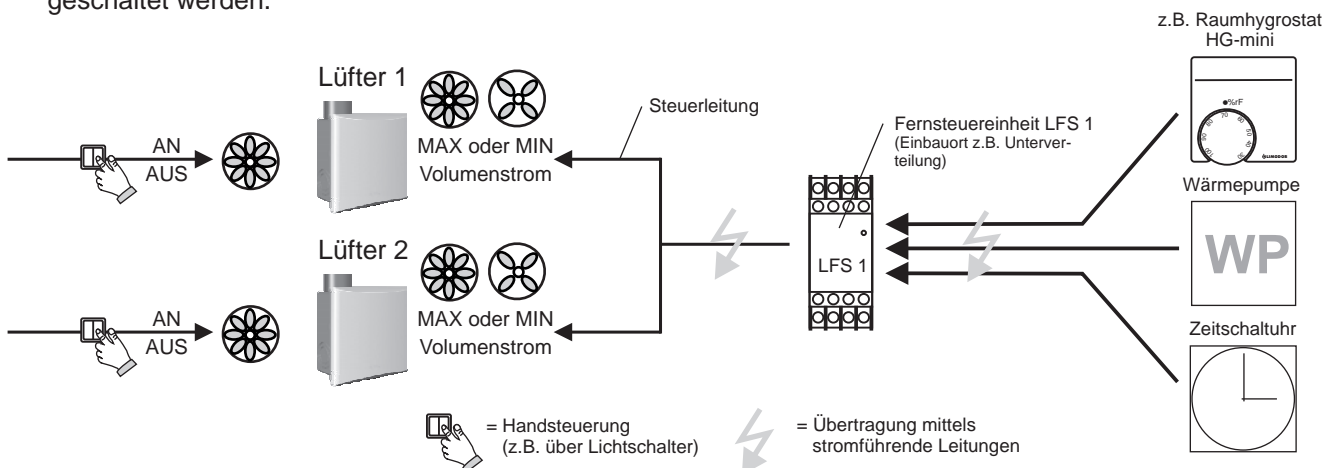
geschaltet werden.

z.B. Raumhygrostat HG-mini

Lüfter 1

Steuerleitung

AN
AUS

MAX oder MIN Volumenstrom

Fernsteuereinheit LFS 1
(Einbauort z.B. Unterverteilung)

%rF

LIMODOR

Wärmepumpe

WP

LFS 1

Lüfter 2

AN
AUS

MAX oder MIN Volumenstrom

Zeitschaltuhr

= Handsteuerung (z.B. über Lichtschalter)

= Übertragung mittels stromführende Leitungen